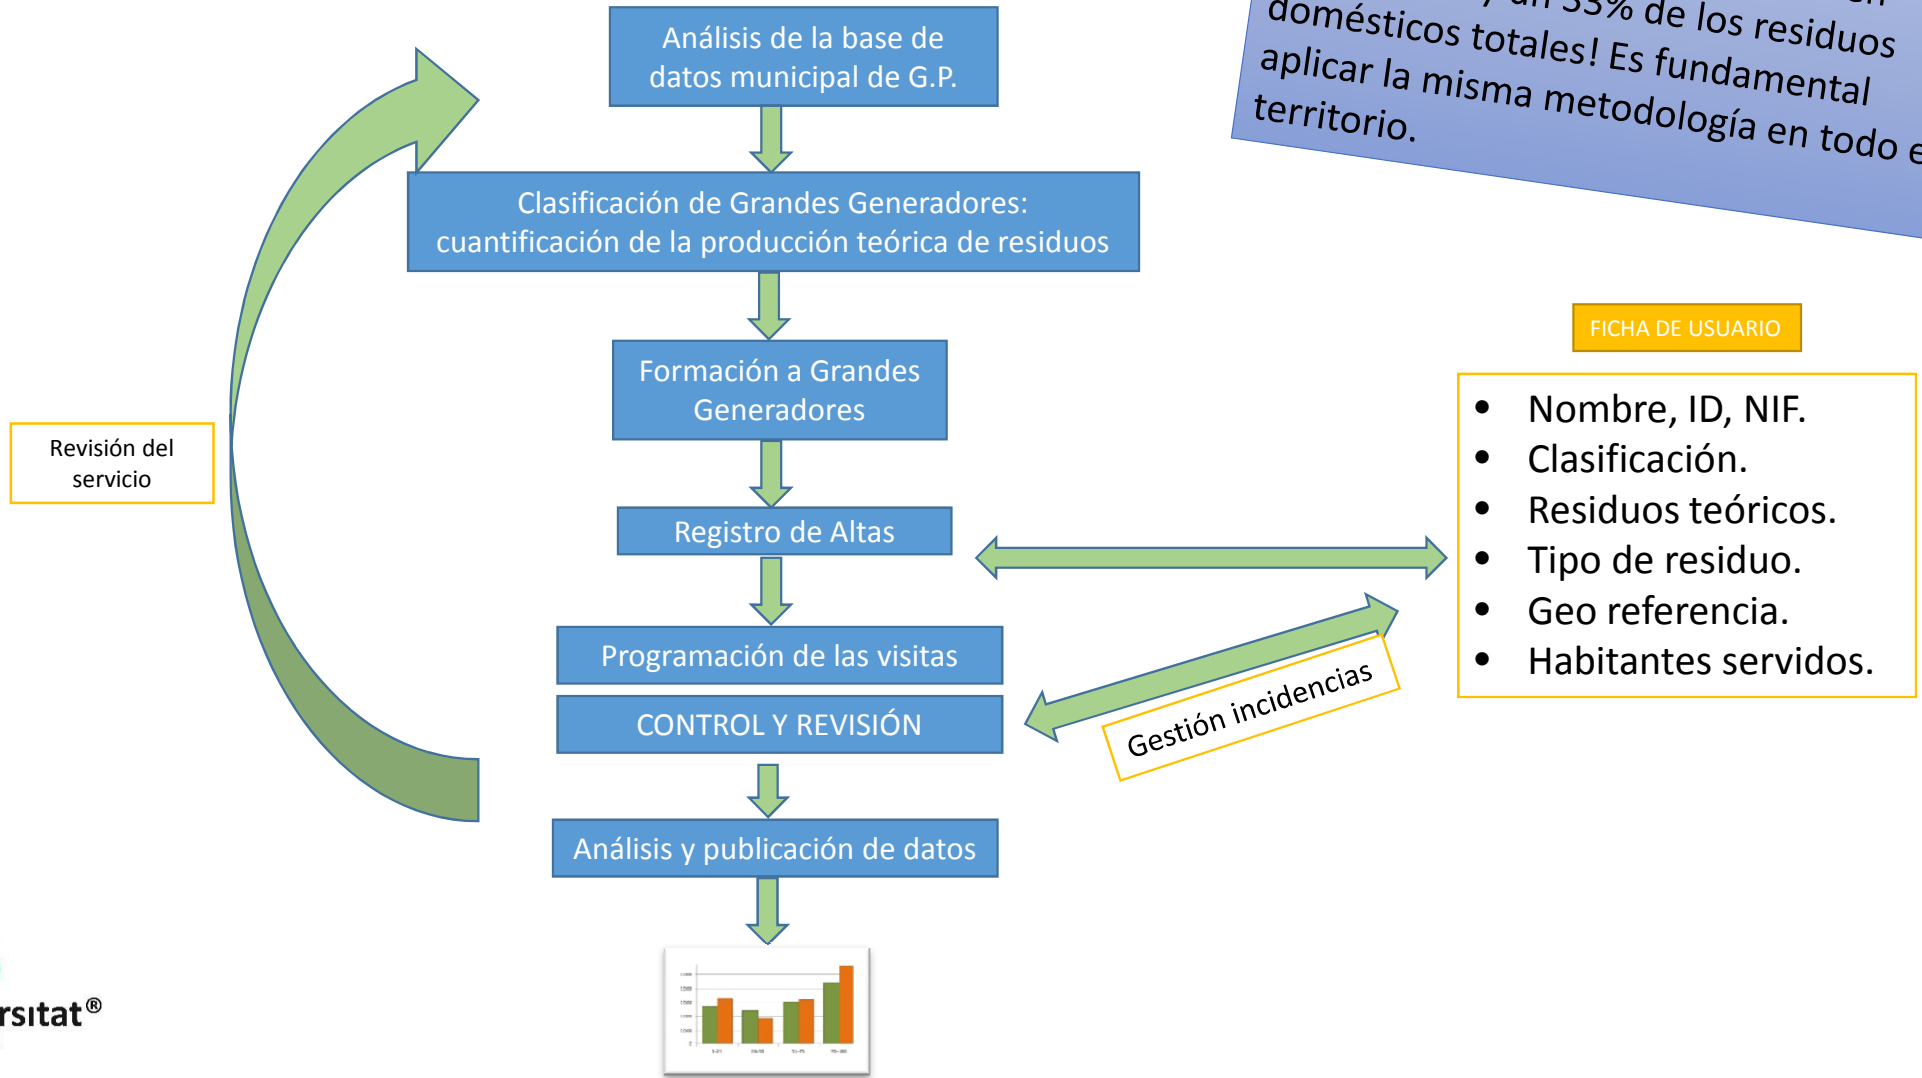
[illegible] un 35% de los residuos domésticos totales! Es fundamental aplicar la misma metodología en todo e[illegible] territorio.

Análisis de la base de datos municipal de G.P.

Clasificación de Grandes Generadores: cuantificación de la producción teórica de residuos

Formación a Grandes Generadores

Registro de Altas

Programación de las visitas

CONTROL Y REVISIÓN

Análisis y publicación de datos

Revisión del servicio

FICHA DE USUARIO

- Nombre, ID, NIF.
- Clasificación.
- Residuos teóricos.
- Tipo de residuo.
- Geo referencia.
- Habitantes servidos.

Gestión incidencias

rsitat®